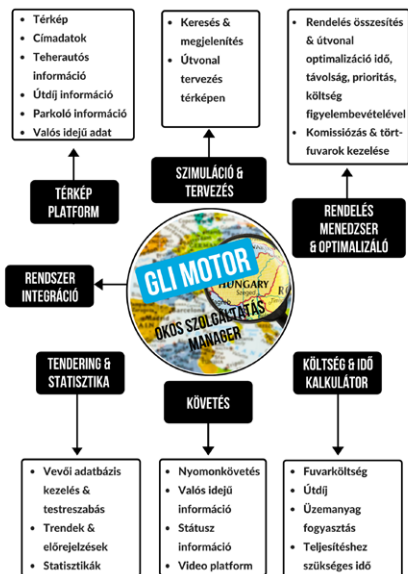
- Térkép
- Címadatok
- Teherautós információ
- Útdíj információ
- Parkoló információ
- Valós idejű adat

- Keresés & megjelenítés
- Útvonal tervezés térképen

- Rendelés összesítés & útvonal optimalizáció idő, távolság, prioritás, költség figyelembevételével
- Komissiózás & tört-fuvarok kezelése

TÉRKÉP PLATFORM

SZIMULÁCIÓ & TERVEZÉS

RENDELÉS MENEDZSER & OPTIMALIZÁLÓ

RENDSZER INTEGRÁCIÓ

GLI MOTOR

HUNGARY

OKOS SZOLGÁLTATÁS MANAGER

TENDERING & STATISZTIKA

KÖVETÉS

KÖLTSÉG & IDŐ KALKULÁTOR

- Vevői adatbázis kezelés & testreszabás
- Trendek & előrejelzések
- Statisztikák

- Nyomonkövetés
- Valós idejű információ
- Státusz információ
- Video platform

- Fuvarköltség
- Útdíj
- Üzemanyag fogyasztás
- Teljesítéshez szükséges idő